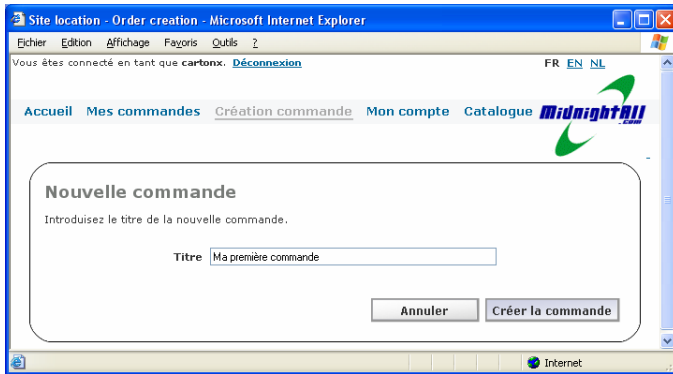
Site location - Order creation - Microsoft Internet Explorer

Fichier Edition Affichage Favoris Outils ?

Vous êtes connecté en tant que cartonx. Déconnexion

FR EN NL

Accueil Mes commandes Création commande Mon compte Catalogue

MidnightAll .com

Nouvelle commande

Introduisez le titre de la nouvelle commande.

Titre Ma première commande

Annuler Créer la commande

Internet